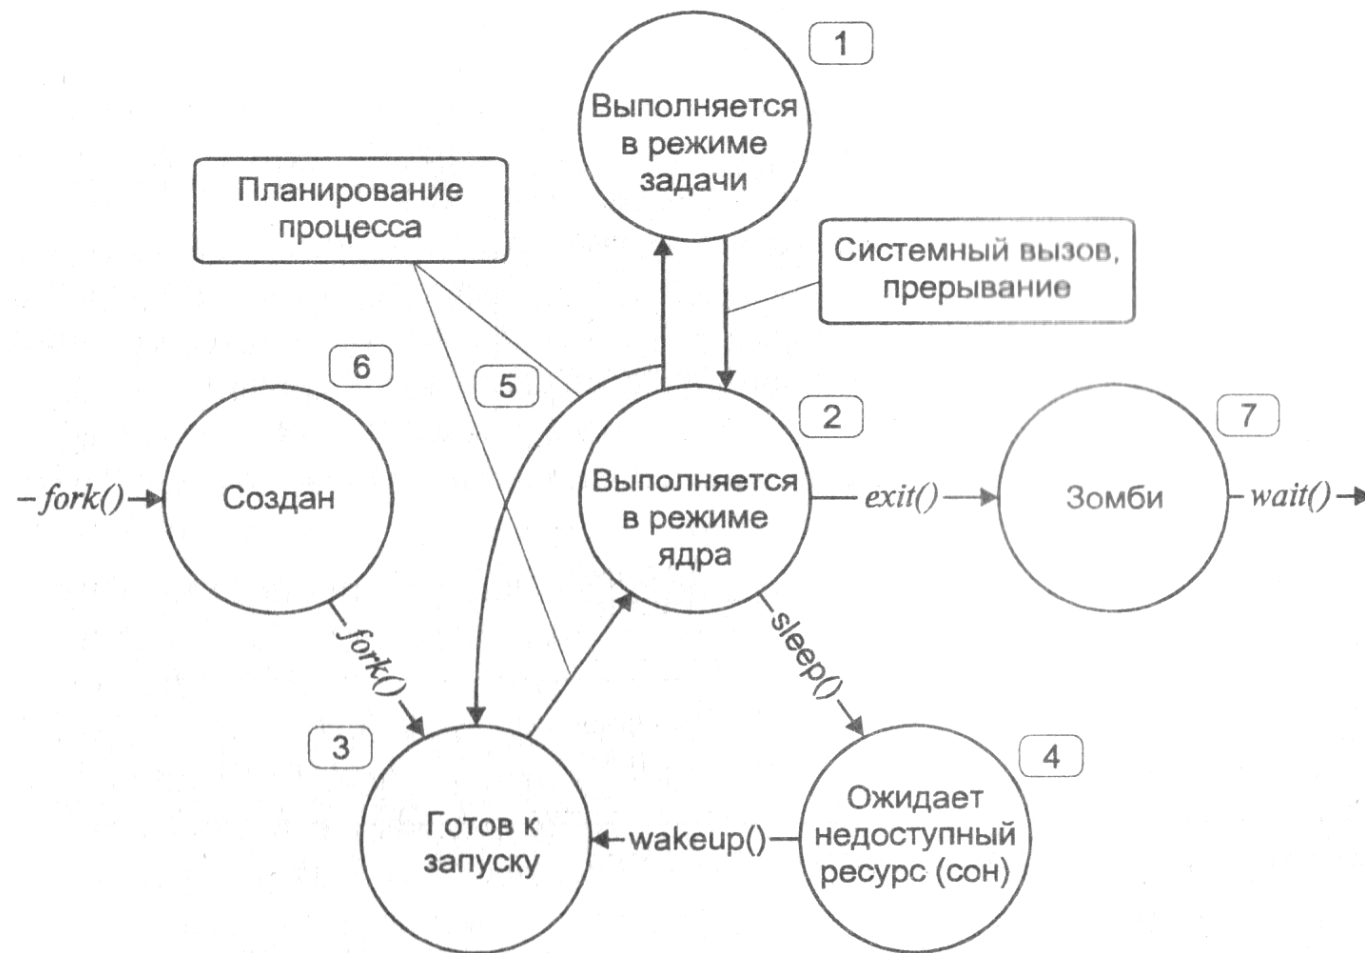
1
Выполняется в режиме задачи

Планирование процесса

Системный вызов, прерывание

6
5
2
7

fork()
Создан

Выполняется в режиме ядра
exit()
Зомби
wait()

fork()
sleep()

3
4

Готов к запуску
wakeup()
Ожидает недоступный ресурс (сон)